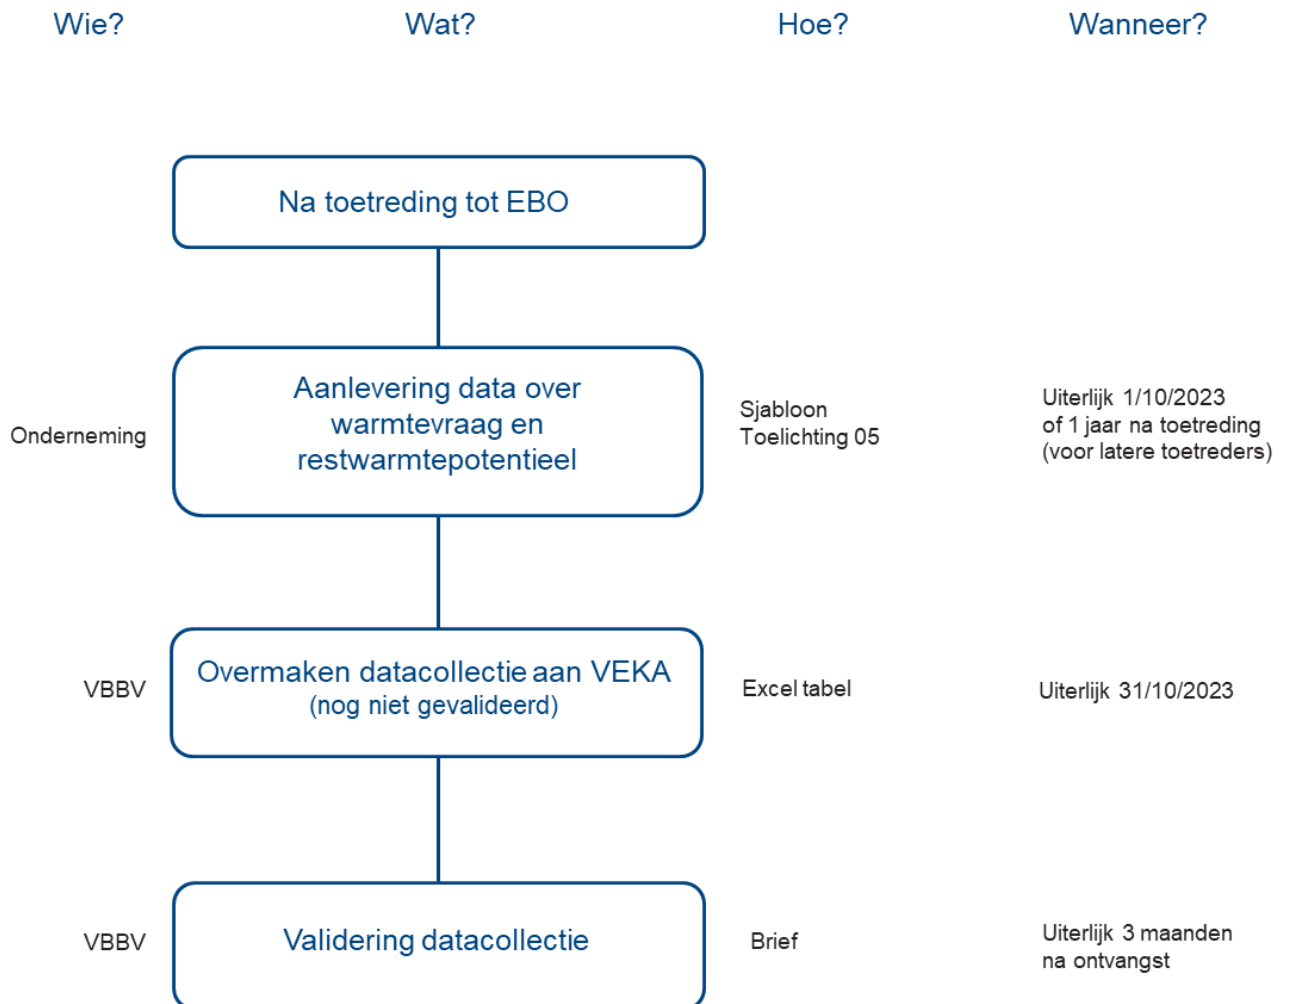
Wie? Wat? Hoe? Wanneer?

Na toetreding tot EBO

Onderneming

Aanlevering data over warmtevraag en restwarmtepotentieel

Sjabloon
Toelichting 05

Uiterlijk 1/10/2023
of 1 jaar na toetreding
(voor latere toetreders)

VBBV

Overmaken datacollectie aan VEKA
(nog niet gevalideerd)

Excel tabel

Uiterlijk 31/10/2023

VBBV

Validering datacollectie

Brief

Uiterlijk 3 maanden
na ontvangst